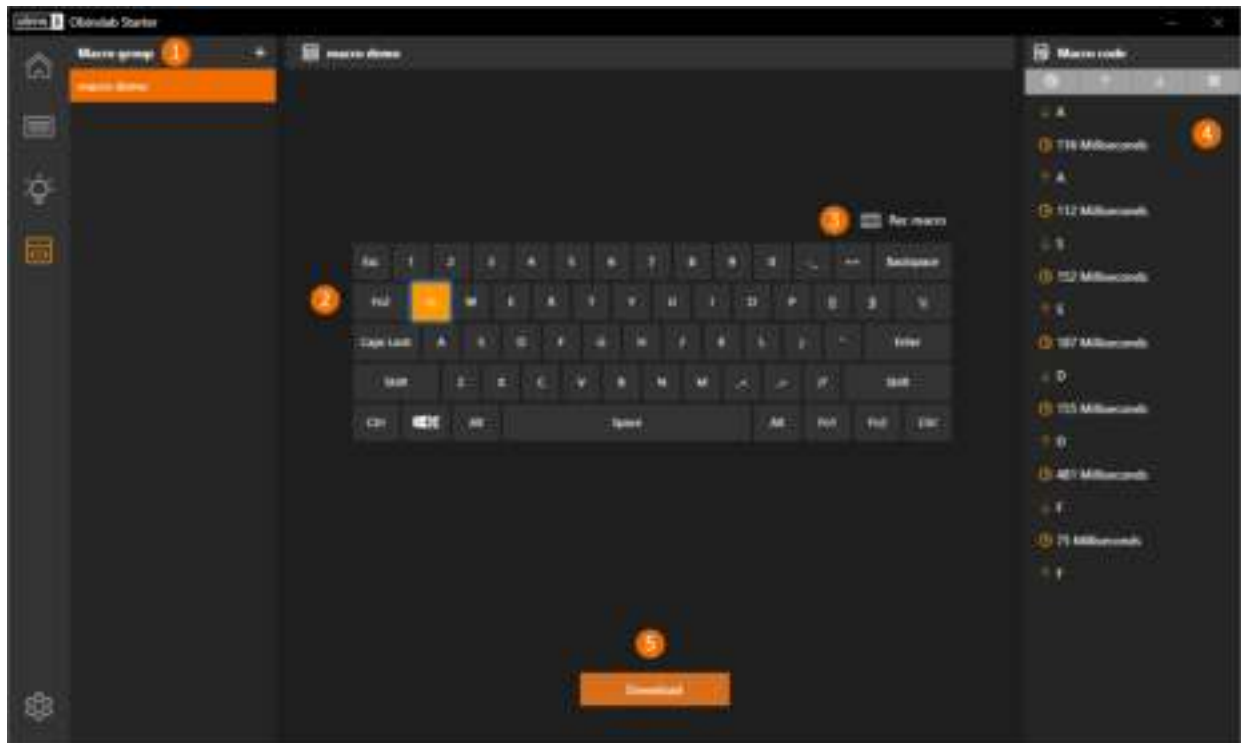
Obinslab Starter

Macro group 1 +

macro demo

macro demo

3 Rec macro

2

Esc 1 2 3 4 5 6 7 8 9 0 - = Backspace

Fn2 Q W E R T Y U I O P [ ] \

Caps Lock A S D F G H J K L ; ' Enter

Shift Z X C V B N M , . / Shift

Ctrl Alt Space Alt Fn1 Fn2 Ctrl

5

Download

Macro code

4

A

114 Milliseconds

A

112 Milliseconds

S

152 Milliseconds

S

187 Milliseconds

D

155 Milliseconds

D

481 Milliseconds

F

75 Milliseconds

F